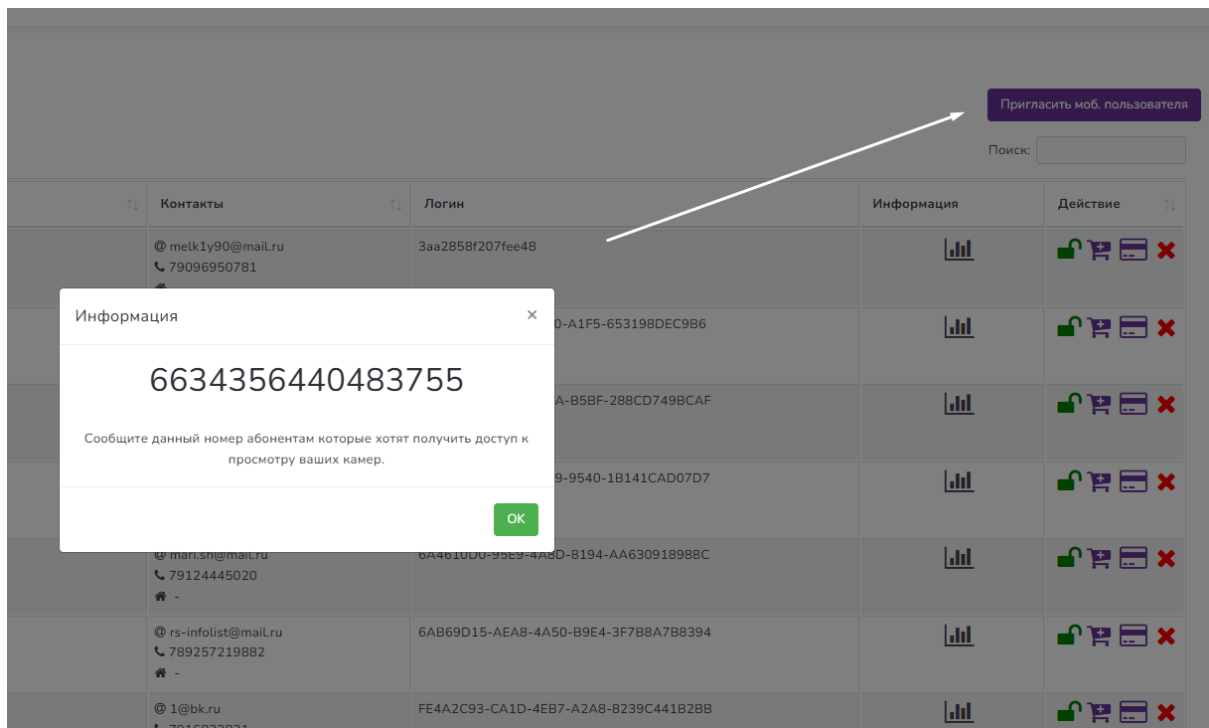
Пригласить моб. пользователя

Поиск:

| | Контакты | Логин | Информация | Действие |
|---|---|---|---|---|
| | @ melk1y90@mail.ru 79096950781 | 3aa2858f207fee48 | | |
| | | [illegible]0-A1F5-653198DEC9B6 | | |
| | | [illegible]A-B5BF-288CD749BCAF | | |
| | | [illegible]9-9540-1B141CAD07D7 | | |
| | @ mari.sh@mail.ru 79124445020 - | 6A4610D0-95E9-4A8D-8194-AA630918988C | | |
| | @ rs-infolist@mail.ru 789257219882 - | 6AB69D15-AEA8-4A50-B9E4-3F7B8A7B8394 | | |
| | @ 1@bk.ru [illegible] | FE4A2C93-CA1D-4EB7-A2A8-8239C441B2BB | | |

Информация ×

6634356440483755

Сообщите данный номер абонентам которые хотят получить доступ к просмотру ваших камер.

OK